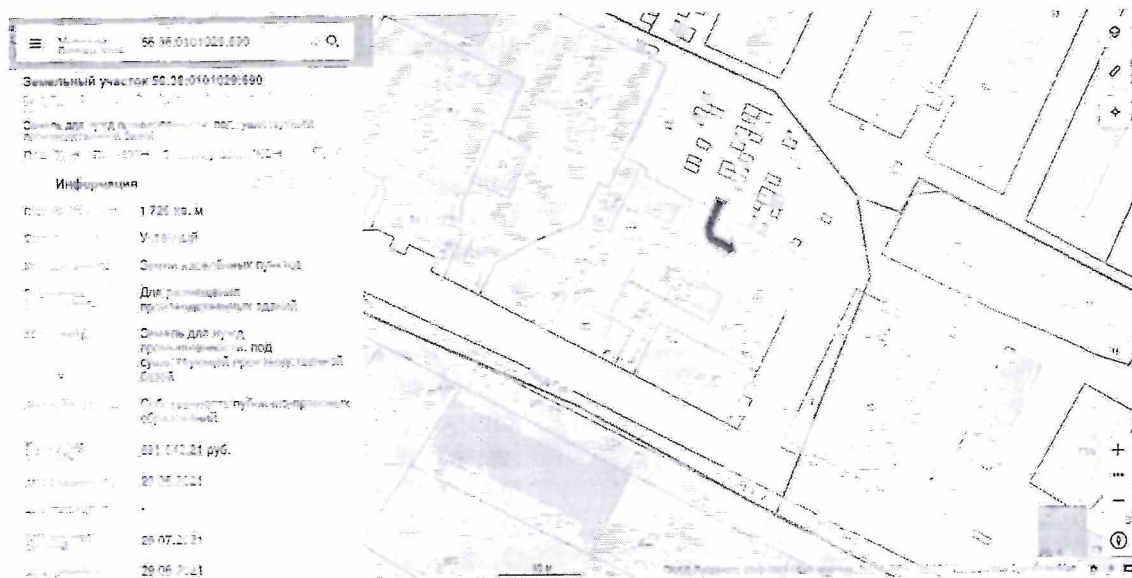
≡ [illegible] 56:36:0101029:690

Земельный участок 56:36:0101029:690

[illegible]

Земель для нужд промышленности, под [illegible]

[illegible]

Информация

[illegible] 1 726 кв. м

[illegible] Учтенный

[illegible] Земли населённых пунктов

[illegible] Для размещения производственных зданий

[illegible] Земель для нужд промышленности, под существующей производственной базой

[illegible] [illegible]

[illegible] 881 142,21 руб.

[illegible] 20.06.2021

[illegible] -

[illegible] 26.07.2021

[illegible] 29.06.2021

+

−